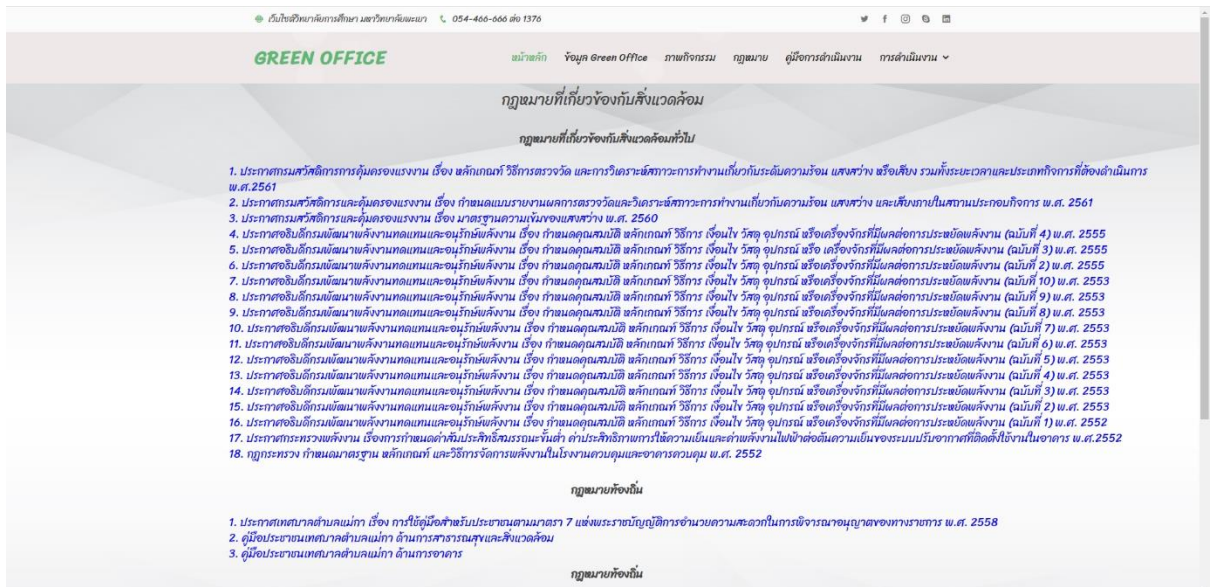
เว็บไซต์วิทยาลัยการศึกษา มหาวิทยาลัยพะเยา 054-466-666 ต่อ 1376

GREEN OFFICE

หน้าหลัก ข้อมูล Green Office ภาพกิจกรรม กฎหมาย คู่มือการดำเนินงาน การดำเนินงาน

กฎหมายที่เกี่ยวข้องกับสิ่งแวดล้อม

กฎหมายที่เกี่ยวข้องกับสิ่งแวดล้อมทั่วไป

1. ประกาศกรมสวัสดิการการคุ้มครองแรงงาน เรื่อง หลักเกณฑ์ วิธีการตรวจวัด และการวิเคราะห์สภาวะการทำงานเกี่ยวกับระดับความร้อน แสงสว่าง หรือเสียง รวมทั้งระยะเวลาและประเภทกิจการที่ต้องดำเนินการ พ.ศ.2561
2. ประกาศกรมสวัสดิการและคุ้มครองแรงงาน เรื่อง กำหนดแบบรายงานผลการตรวจวัดและวิเคราะห์สภาวะการทำงานเกี่ยวกับความร้อน แสงสว่าง และเสียงภายในสถานประกอบกิจการ พ.ศ. 2561
3. ประกาศกรมสวัสดิการและคุ้มครองแรงงาน เรื่อง มาตรฐานความเข้มของแสงสว่าง พ.ศ. 2560
4. ประกาศอธิบดีกรมพัฒนาพลังงานทดแทนและอนุรักษ์พลังงาน เรื่อง กำหนดคุณสมบัติ หลักเกณฑ์ วิธีการ เงื่อนไข วัสดุ อุปกรณ์ หรือเครื่องจักรที่มีผลต่อการประหยัดพลังงาน (ฉบับที่ 4) พ.ศ. 2555
5. ประกาศอธิบดีกรมพัฒนาพลังงานทดแทนและอนุรักษ์พลังงาน เรื่อง กำหนดคุณสมบัติ หลักเกณฑ์ วิธีการ เงื่อนไข วัสดุ อุปกรณ์ หรือ เครื่องจักรที่มีผลต่อการประหยัดพลังงาน (ฉบับที่ 3) พ.ศ. 2555
6. ประกาศอธิบดีกรมพัฒนาพลังงานทดแทนและอนุรักษ์พลังงาน เรื่อง กำหนดคุณสมบัติ หลักเกณฑ์ วิธีการ เงื่อนไข วัสดุ อุปกรณ์ หรือเครื่องจักรที่มีผลต่อการประหยัดพลังงาน (ฉบับที่ 2) พ.ศ. 2555
7. ประกาศอธิบดีกรมพัฒนาพลังงานทดแทนและอนุรักษ์พลังงาน เรื่อง กำหนดคุณสมบัติ หลักเกณฑ์ วิธีการ เงื่อนไข วัสดุ อุปกรณ์ หรือเครื่องจักรที่มีผลต่อการประหยัดพลังงาน (ฉบับที่ 10) พ.ศ. 2553
8. ประกาศอธิบดีกรมพัฒนาพลังงานทดแทนและอนุรักษ์พลังงาน เรื่อง กำหนดคุณสมบัติ หลักเกณฑ์ วิธีการ เงื่อนไข วัสดุ อุปกรณ์ หรือเครื่องจักรที่มีผลต่อการประหยัดพลังงาน (ฉบับที่ 9) พ.ศ. 2553
9. ประกาศอธิบดีกรมพัฒนาพลังงานทดแทนและอนุรักษ์พลังงาน เรื่อง กำหนดคุณสมบัติ หลักเกณฑ์ วิธีการ เงื่อนไข วัสดุ อุปกรณ์ หรือเครื่องจักรที่มีผลต่อการประหยัดพลังงาน (ฉบับที่ 8) พ.ศ. 2553
10. ประกาศอธิบดีกรมพัฒนาพลังงานทดแทนและอนุรักษ์พลังงาน เรื่อง กำหนดคุณสมบัติ หลักเกณฑ์ วิธีการ เงื่อนไข วัสดุ อุปกรณ์ หรือเครื่องจักรที่มีผลต่อการประหยัดพลังงาน (ฉบับที่ 7) พ.ศ. 2553
11. ประกาศอธิบดีกรมพัฒนาพลังงานทดแทนและอนุรักษ์พลังงาน เรื่อง กำหนดคุณสมบัติ หลักเกณฑ์ วิธีการ เงื่อนไข วัสดุ อุปกรณ์ หรือเครื่องจักรที่มีผลต่อการประหยัดพลังงาน (ฉบับที่ 6) พ.ศ. 2553
12. ประกาศอธิบดีกรมพัฒนาพลังงานทดแทนและอนุรักษ์พลังงาน เรื่อง กำหนดคุณสมบัติ หลักเกณฑ์ วิธีการ เงื่อนไข วัสดุ อุปกรณ์ หรือเครื่องจักรที่มีผลต่อการประหยัดพลังงาน (ฉบับที่ 5) พ.ศ. 2553
13. ประกาศอธิบดีกรมพัฒนาพลังงานทดแทนและอนุรักษ์พลังงาน เรื่อง กำหนดคุณสมบัติ หลักเกณฑ์ วิธีการ เงื่อนไข วัสดุ อุปกรณ์ หรือเครื่องจักรที่มีผลต่อการประหยัดพลังงาน (ฉบับที่ 4) พ.ศ. 2553
14. ประกาศอธิบดีกรมพัฒนาพลังงานทดแทนและอนุรักษ์พลังงาน เรื่อง กำหนดคุณสมบัติ หลักเกณฑ์ วิธีการ เงื่อนไข วัสดุ อุปกรณ์ หรือเครื่องจักรที่มีผลต่อการประหยัดพลังงาน (ฉบับที่ 3) พ.ศ. 2553
15. ประกาศอธิบดีกรมพัฒนาพลังงานทดแทนและอนุรักษ์พลังงาน เรื่อง กำหนดคุณสมบัติ หลักเกณฑ์ วิธีการ เงื่อนไข วัสดุ อุปกรณ์ หรือเครื่องจักรที่มีผลต่อการประหยัดพลังงาน (ฉบับที่ 2) พ.ศ. 2553
16. ประกาศอธิบดีกรมพัฒนาพลังงานทดแทนและอนุรักษ์พลังงาน เรื่อง กำหนดคุณสมบัติ หลักเกณฑ์ วิธีการ เงื่อนไข วัสดุ อุปกรณ์ หรือเครื่องจักรที่มีผลต่อการประหยัดพลังงาน (ฉบับที่ 1) พ.ศ. 2552
17. ประกาศกระทรวงพลังงาน เรื่องการกำหนดค่าสัมประสิทธิ์สมรรถนะขั้นต่ำ ค่าประสิทธิภาพการให้ความเย็นและค่าพลังงานไฟฟ้าต่อตันความเย็นของระบบปรับอากาศที่ติดตั้งใช้งานในอาคาร พ.ศ.2552
18. กฎกระทรวง กำหนดมาตรฐาน หลักเกณฑ์ และวิธีการจัดการพลังงานในโรงงานควบคุมและอาคารควบคุม พ.ศ. 2552

กฎหมายท้องถิ่น

1. ประกาศเทศบาลตำบลแม่กา เรื่อง การใช้คู่มือสำหรับประชาชนตามมาตรา 7 แห่งพระราชบัญญัติการอำนวยความสะดวกในการพิจารณาอนุญาตของทางราชการ พ.ศ. 2558
2. คู่มือประชาชนเทศบาลตำบลแม่กา ด้านการสาธารณสุขและสิ่งแวดล้อม
3. คู่มือประชาชนเทศบาลตำบลแม่กา ด้านการอาคาร

กฎหมายท้องถิ่น